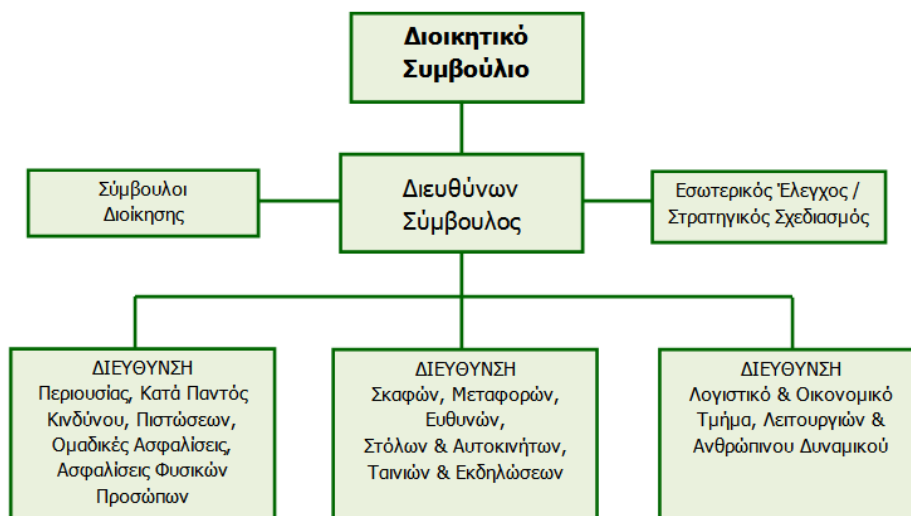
Διοικητικό Συμβούλιο

Σύμβουλοι Διοίκησης

Διευθύνων Σύμβουλος

Εσωτερικός Έλεγχος / Στρατηγικός Σχεδιασμός

ΔΙΕΥΘΥΝΣΗ
Περιουσίας, Κατά Παντός Κινδύνου, Πιστώσεων, Ομαδικές Ασφαλίσεις, Ασφαλίσεις Φυσικών Προσώπων

ΔΙΕΥΘΥΝΣΗ
Σκαφών, Μεταφορών, Ευθυνών, Στόλων & Αυτοκινήτων, Ταινιών & Εκδηλώσεων

ΔΙΕΥΘΥΝΣΗ
Λογιστικό & Οικονομικό Τμήμα, Λειτουργιών & Ανθρώπινου Δυναμικού